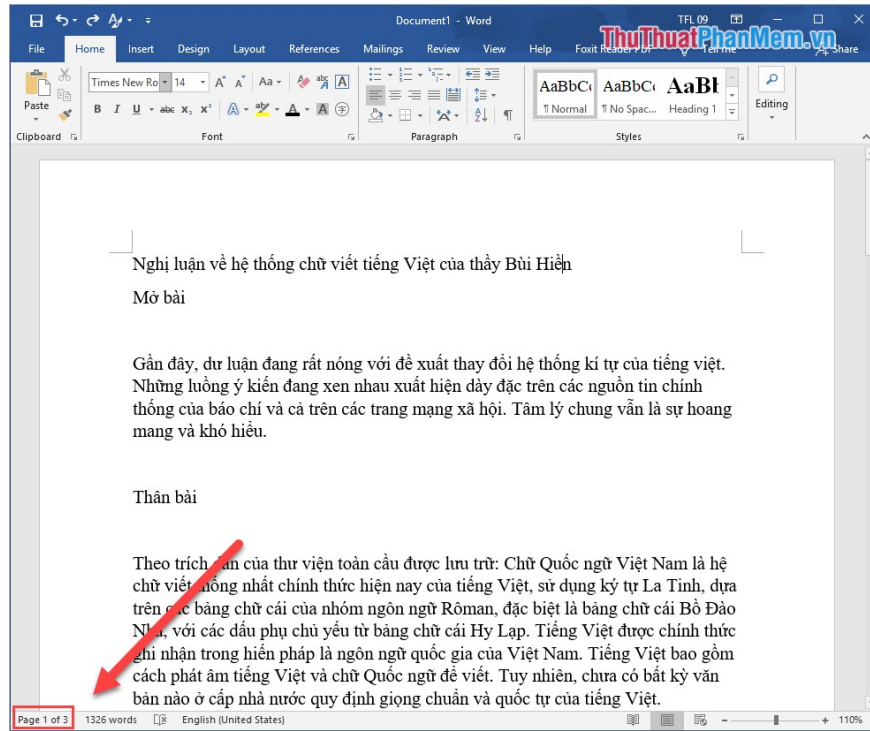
Document1 - Word

TFL 09

ThuThuatPhanMem.vn

File Home Insert Design Layout References Mailings Review View Help Foxit Reader PDF Tell me Share

Times New Ro 14

Paste

Clipboard

Font

Paragraph

AaBbCc ¶ Normal

AaBbCc ¶ No Spac...

AaBl Heading 1

Styles

Editing

Nghị luận về hệ thống chữ viết tiếng Việt của thầy Bùi Hiền

Mở bài

Gần đây, dư luận đang rất nóng với đề xuất thay đổi hệ thống kí tự của tiếng việt. Những luồng ý kiến đang xen nhau xuất hiện dày đặc trên các nguồn tin chính thống của báo chí và cả trên các trang mạng xã hội. Tâm lý chung vẫn là sự hoang mang và khó hiểu.

Thân bài

Theo trích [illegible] của thư viện toàn cầu được lưu trữ: Chữ Quốc ngữ Việt Nam là hệ chữ viết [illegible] nhất chính thức hiện nay của tiếng Việt, sử dụng ký tự La Tinh, dựa trên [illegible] bảng chữ cái của nhóm ngôn ngữ Rôman, đặc biệt là bảng chữ cái Bồ Đào Nha, với các dấu phụ chủ yếu từ bảng chữ cái Hy Lạp. Tiếng Việt được chính thức ghi nhận trong hiến pháp là ngôn ngữ quốc gia của Việt Nam. Tiếng Việt bao gồm cách phát âm tiếng Việt và chữ Quốc ngữ để viết. Tuy nhiên, chưa có bất kỳ văn bản nào ở cấp nhà nước quy định giọng chuẩn và quốc tự của tiếng Việt.

Page 1 of 3 1326 words English (United States) 110%